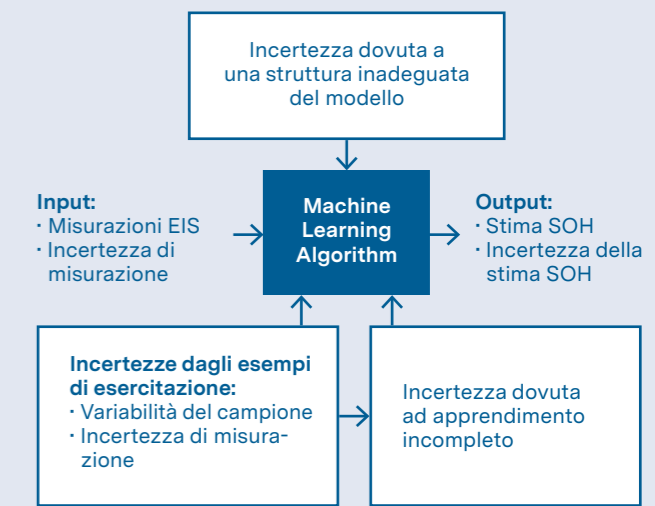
Incertezza dovuta a una struttura inadeguata del modello

Input:
· Misurazioni EIS
· Incertezza di misurazione

Machine Learning Algorithm

Output:
· Stima SOH
· Incertezza della stima SOH

Incertezze dagli esempi di esercitazione:
· Variabilità del campione
· Incertezza di misurazione

Incertezza dovuta ad apprendimento incompleto